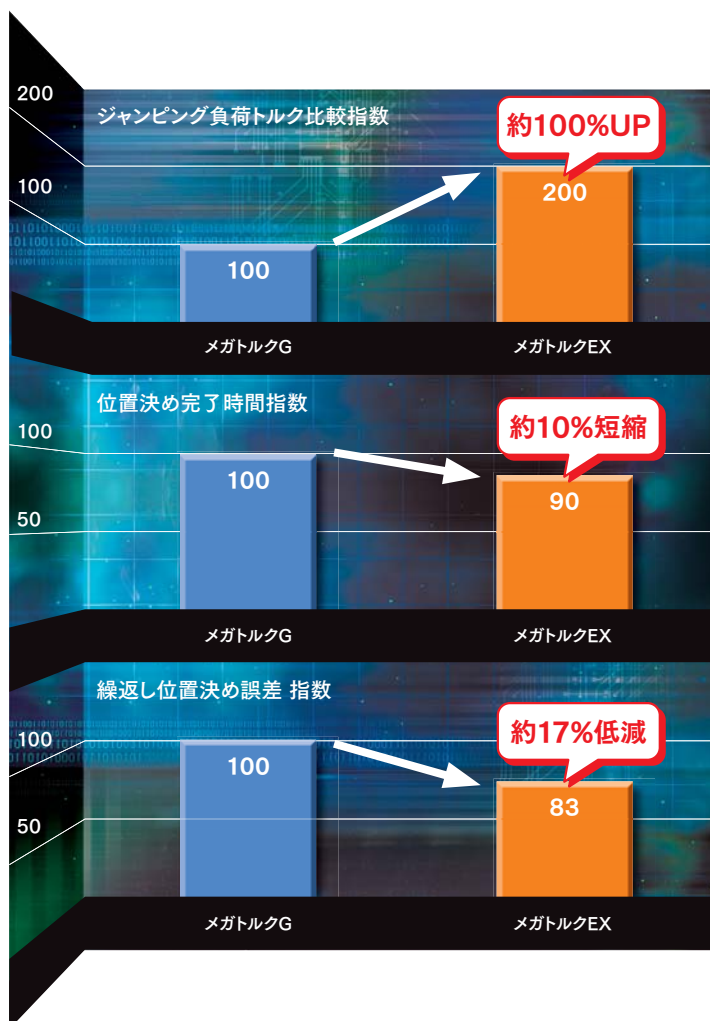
200

ジャンピング負荷トルク比較指数

約100%UP

200

100

100

メガトルクG

メガトルクEX

位置決め完了時間指数

100

約10%短縮

100

90

50

メガトルクG

メガトルクEX

繰返し位置決め誤差 指数

約17%低減

100

100

83

50

メガトルクG

メガトルクEX